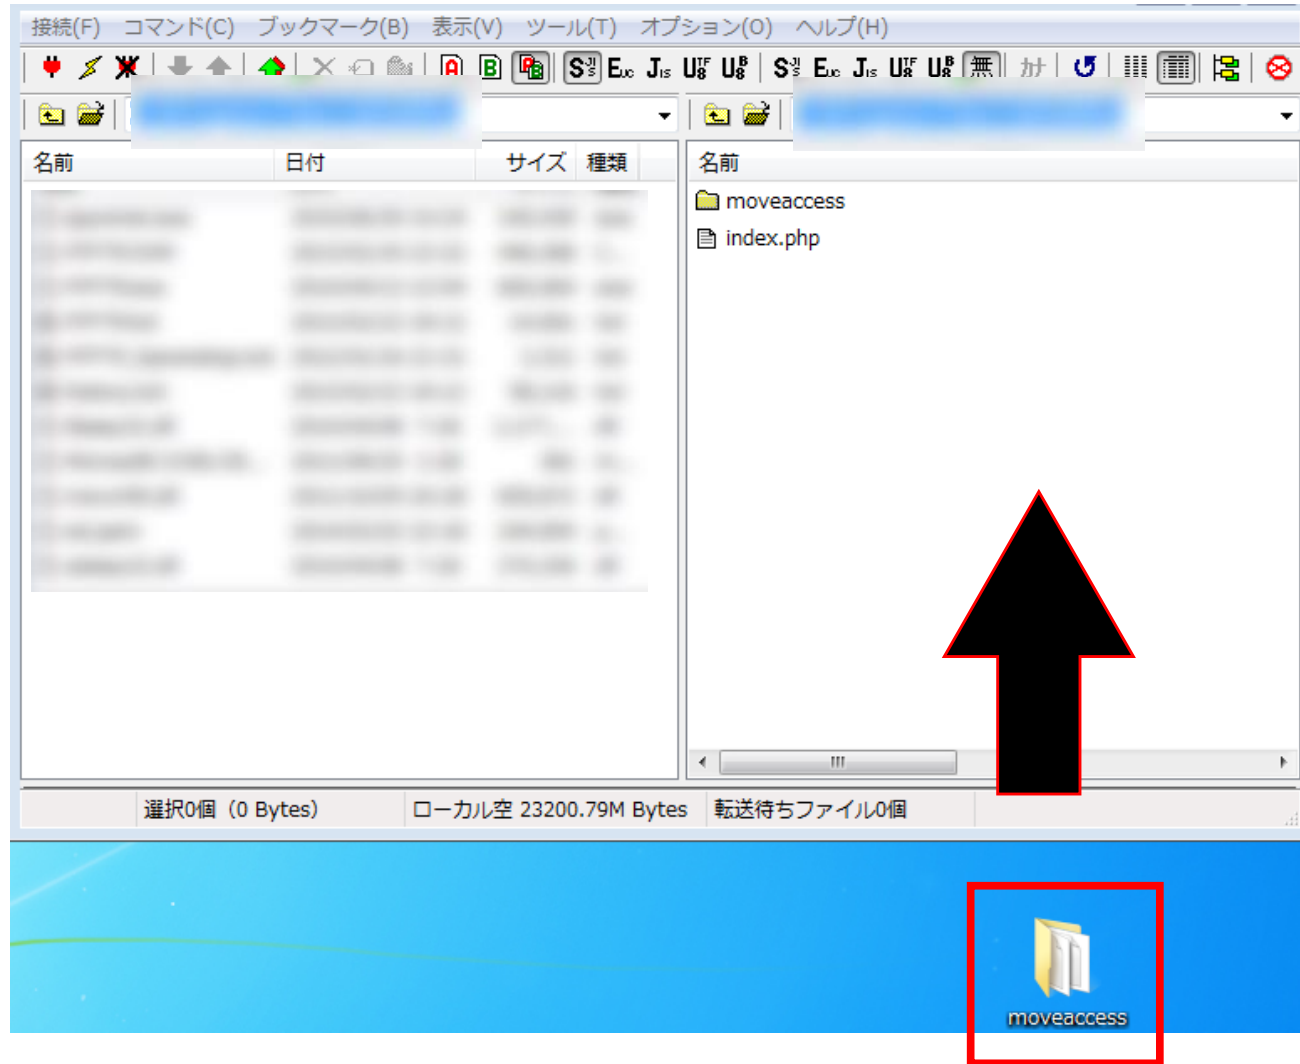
接続(F) コマンド(C) ブックマーク(B) 表示(V) ツール(T) オプション(O) ヘルプ(H)

| 名前 | 日付 | サイズ | 種類 |
|---|---|---|---|
| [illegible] | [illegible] | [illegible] | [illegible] |

| 名前 |
|---|
| moveaccess |
| index.php |

選択0個 (0 Bytes) ローカル空 23200.79M Bytes 転送待ちファイル0個

moveaccess